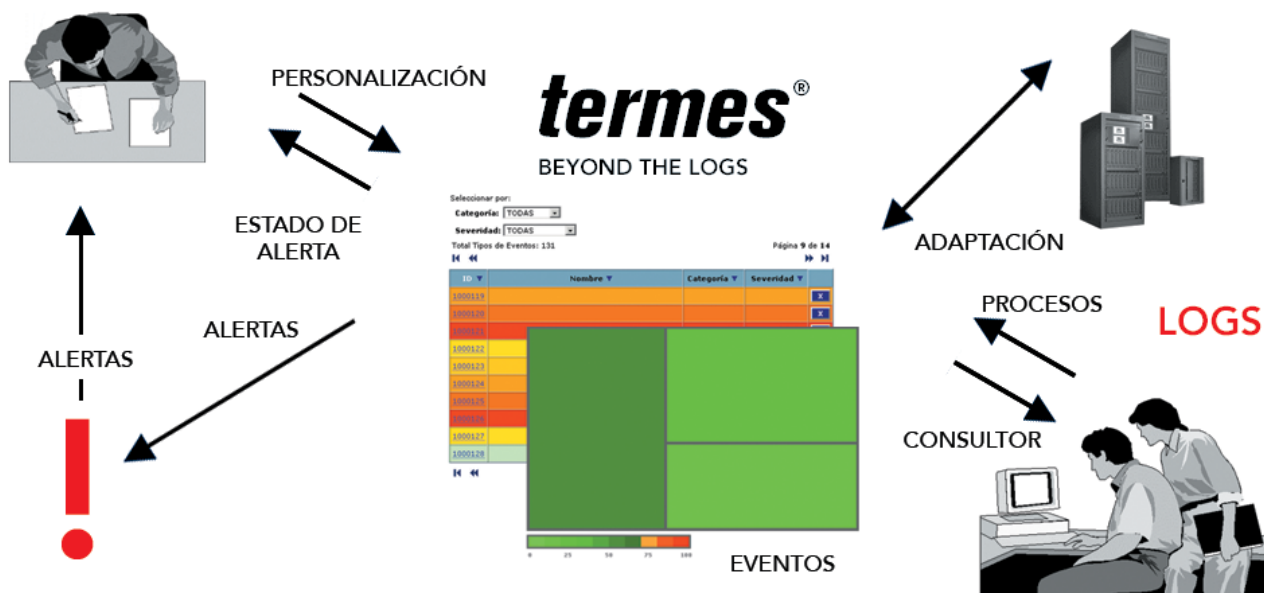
PERSONALIZACIÓN

termes®

BEYOND THE LOGS

ESTADO DE ALERTA

ALERTAS

ALERTAS

ADAPTACIÓN

PROCESOS

LOGS

CONSULTOR

Seleccionar por:

Categoría: TODAS

Severidad: TODAS

Total Tipos de Eventos: 131

Página 9 de 14

| ID | Nombre | Categoría | Severidad | |
|---|---|---|---|---|
| 1000119 | | | | X |
| 1000120 | | | | X |
| 1000121 | | | | |
| 1000122 | | | | |
| 1000123 | | | | |
| 1000124 | | | | |
| 1000125 | | | | |
| 1000126 | | | | |
| 1000127 | | | | |
| 1000128 | | | | |

0 25 50 75 100

EVENTOS